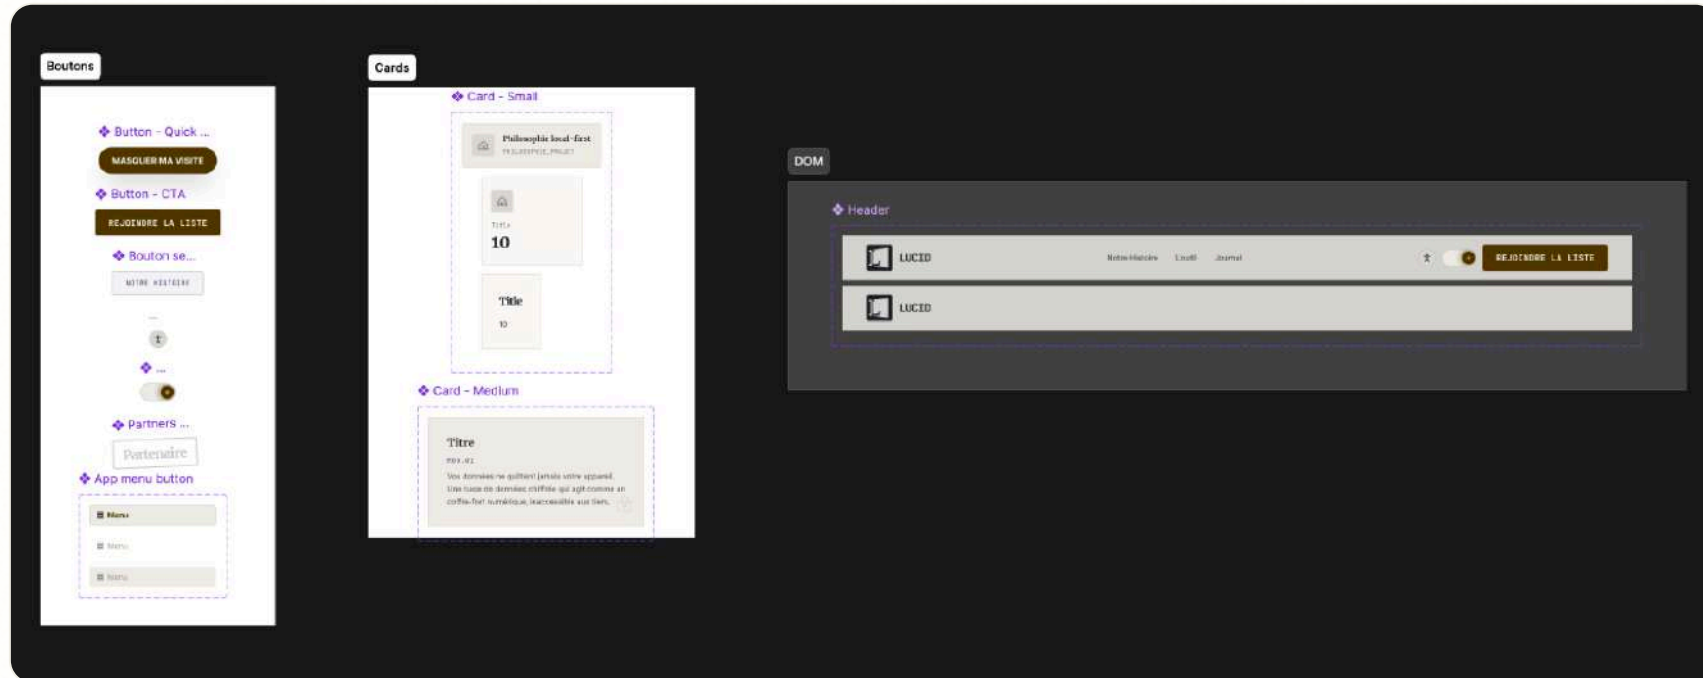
Boutons

❖ Button - Quick ...

MASQUER MA VISITE

❖ Button - CTA

REJOINDRE LA LISTE

❖ Bouton se...

NOTRE HISTOIRE

...

❖ ...

❖ Partners ...

Partenaire

❖ App menu button

Menu

Menu

Menu

Cards

❖ Card - Small

Philosophie local-first

PHILOSOPHIE_PROJET

Title

10

Title

10

❖ Card - Medium

Titre

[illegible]

Vos données ne quittent jamais votre appareil. Une base de données chiffrée qui agit comme un coffre-fort numérique, inaccessible aux tiers.

DOM

❖ Header

LUCID

Notre Histoire   L'outil   Journal

REJOINDRE LA LISTE

LUCID